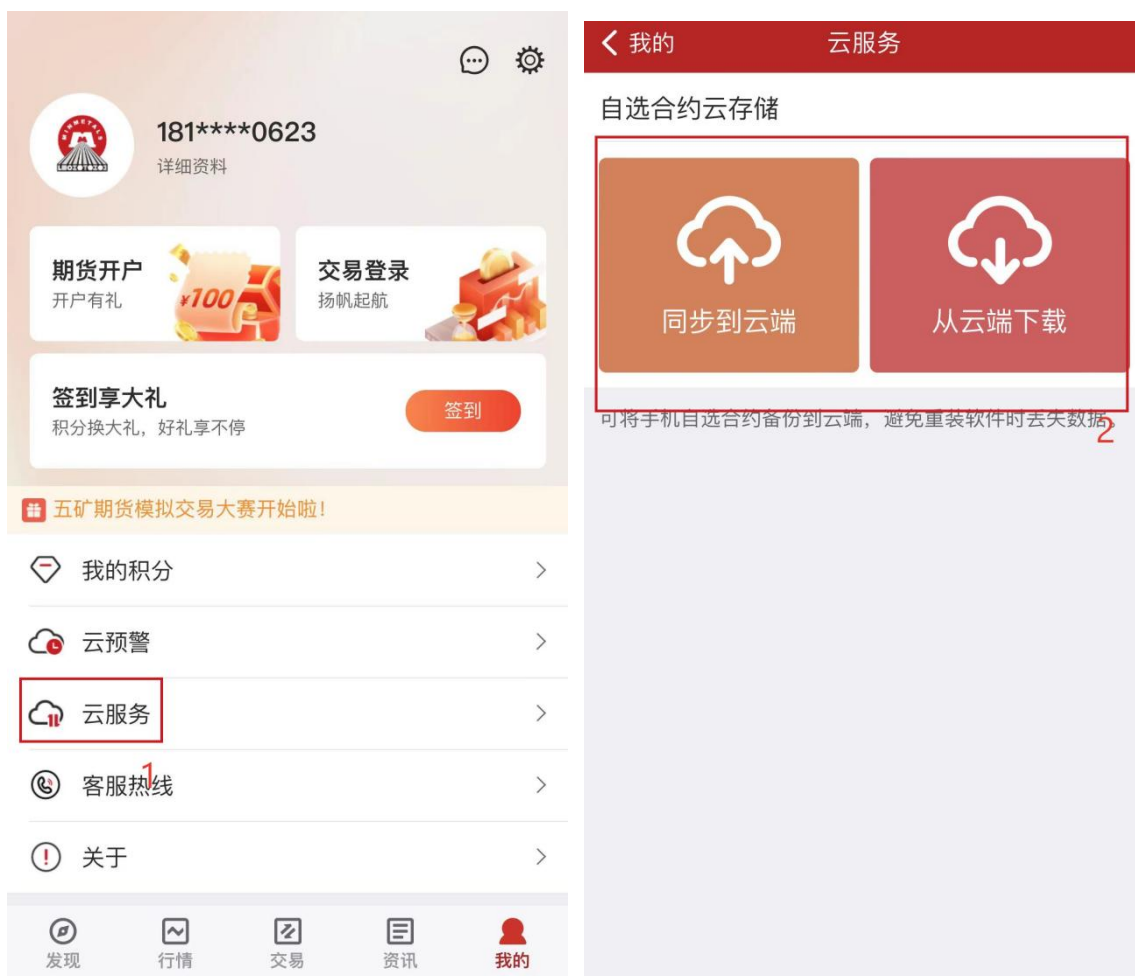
181****0623
详细资料

期货开户
开户有礼
¥100

交易登录
扬帆起航

签到享大礼
积分换大礼，好礼享不停
签到

五矿期货模拟交易大赛开始啦！

我的积分
云预警
云服务
1
客服热线
关于

发现
行情
交易
资讯
我的

我的
云服务

自选合约云存储

同步到云端
从云端下载

可将手机自选合约备份到云端，避免重装软件时丢失数据。
2